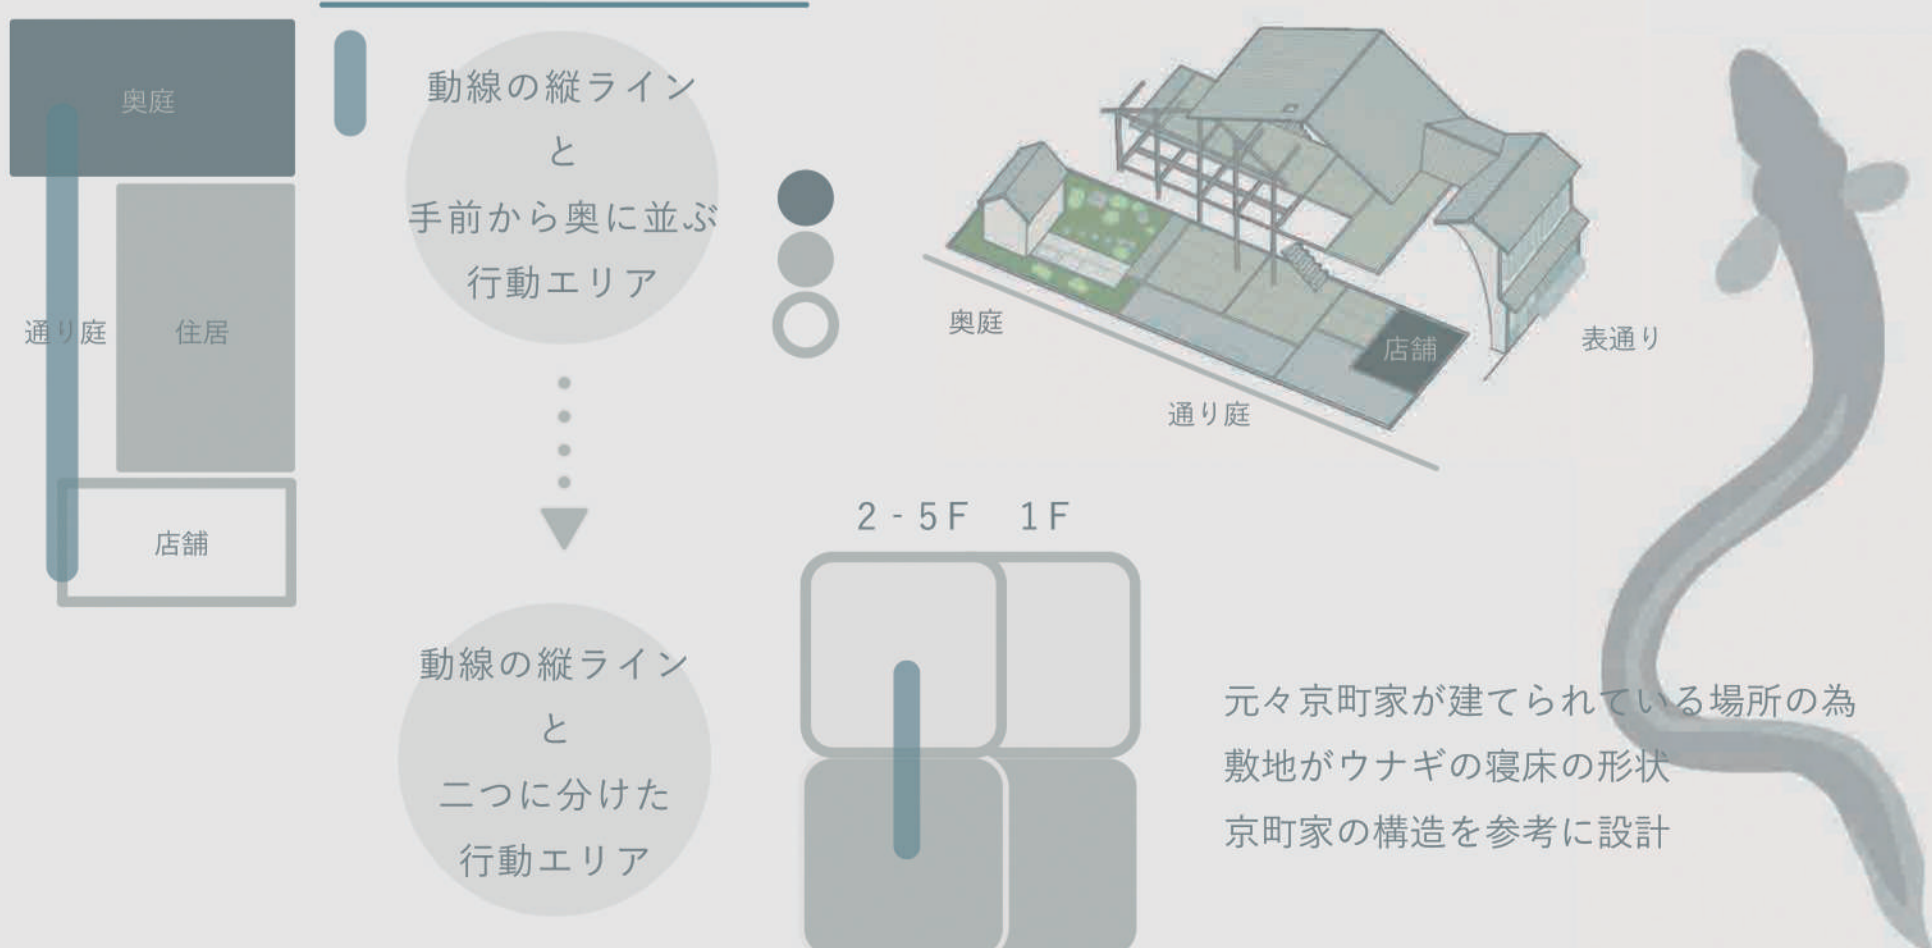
奥庭

通り庭

住居

店舗

動線の縦ライン
と
手前から奥に並ぶ
行動エリア

動線の縦ライン
と
二つに分けた
行動エリア

奥庭

店舗

表通り

通り庭

2 - 5F　1F

元々京町家が建てられている場所の為
敷地がウナギの寝床の形状
京町家の構造を参考に設計